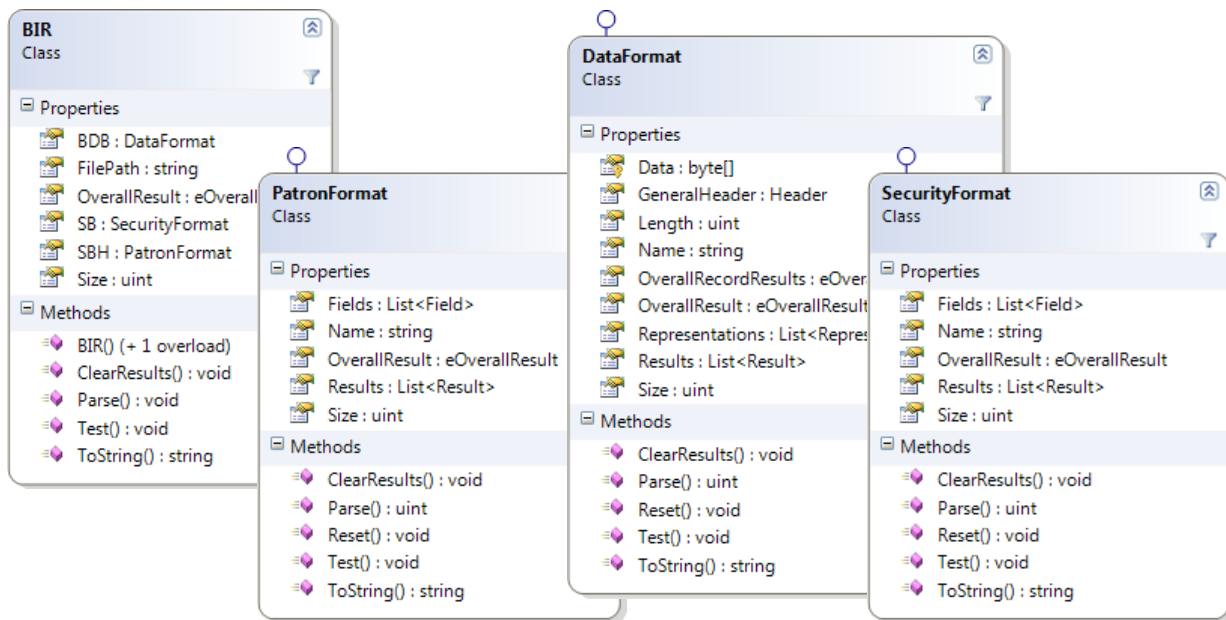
BIR
Class

Properties
BDB : DataFormat
FilePath : string
OverallResult : eOverall
SB : SecurityFormat
SBH : PatronFormat
Size : uint

Methods
BIR() (+ 1 overload)
ClearResults() : void
Parse() : void
Test() : void
ToString() : string

PatronFormat
Class

Properties
Fields : List<Field>
Name : string
OverallResult : eOverallResult
Results : List<Result>
Size : uint

Methods
ClearResults() : void
Parse() : uint
Reset() : void
Test() : void
ToString() : string

DataFormat
Class

Properties
Data : byte[]
GeneralHeader : Header
Length : uint
Name : string
OverallRecordResults : eOver
OverallResult : eOverallResult
Representations : List<Repres
Results : List<Result>
Size : uint

Methods
ClearResults() : void
Parse() : uint
Reset() : void
Test() : void
ToString() : string

SecurityFormat
Class

Properties
Fields : List<Field>
Name : string
OverallResult : eOverallResult
Results : List<Result>
Size : uint

Methods
ClearResults() : void
Parse() : uint
Reset() : void
Test() : void
ToString() : string